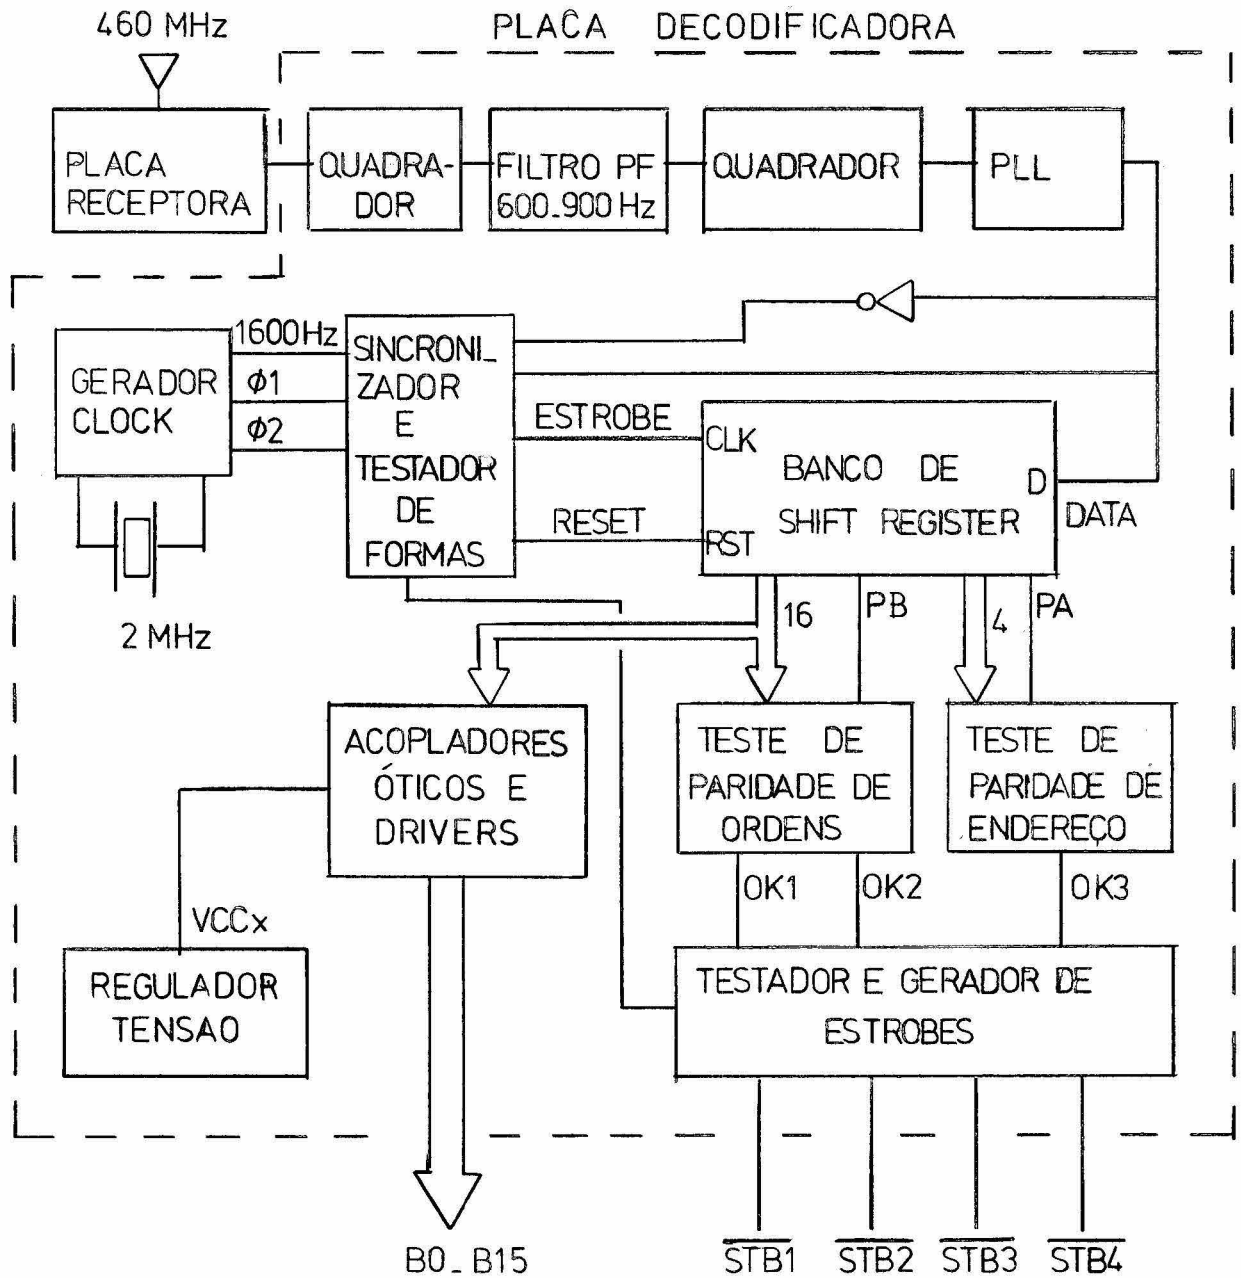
460 MHz

PLACA DECODIFICADORA

PLACA RECEPTORA

QUADRA-DOR

FILTRO PF 600_900 Hz

QUADRADOR

PLL

GERADOR CLOCK

1600 Hz

$\phi 1$

$\phi 2$

2 MHz

SINCRONI_ZADOR E TESTADOR DE FORMAS

ESTROBE

RESET

CLK

RST

BANCO DE SHIFT REGISTER

D

DATA

16

PB

4

PA

ACOPLADORES ÓTICOS E DRIVERS

TESTE DE PARIDADE DE ORDENS

TESTE DE PARIDADE DE ENDEREÇO

OK1

OK2

OK3

VCCx

REGULADOR TENSAO

TESTADOR E GERADOR DE ESTROBES

B0_B15

$\overline{STB1}$ $\overline{STB2}$ $\overline{STB3}$ $\overline{STB4}$